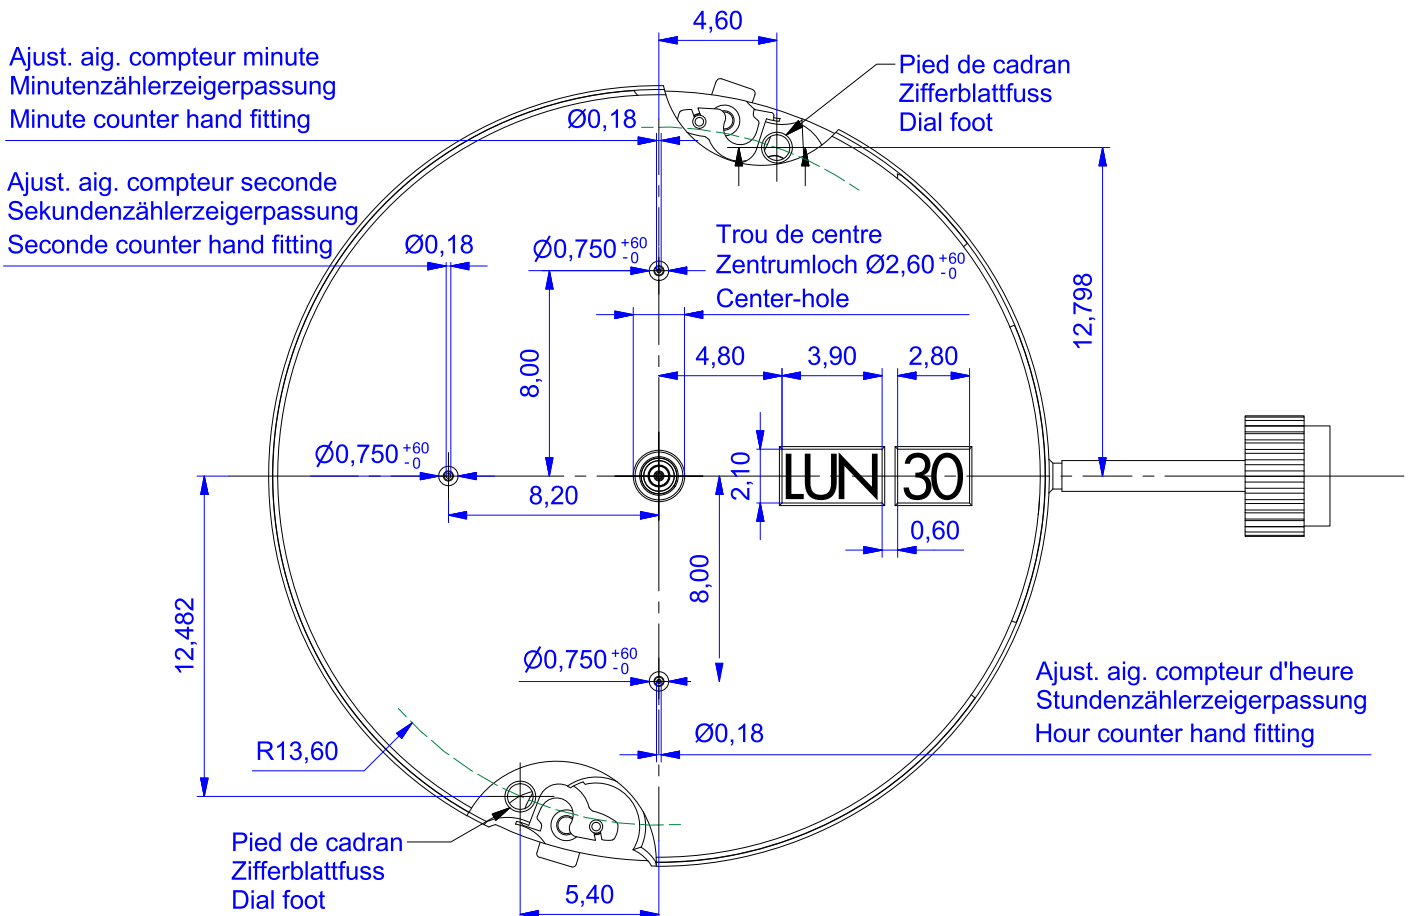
4,60

Ajust. aig. compteur minute
Minutenzählerzeigerpassung
Minute counter hand fitting

Pied de cadran
Zifferblattfuss
Dial foot

Ø0,18

Ajust. aig. compteur seconde
Sekundenzählerzeigerpassung
Seconde counter hand fitting

Ø0,18

$Ø0,750^{+60}_{-0}$

Trou de centre
Zentrumloch $Ø2,60^{+60}_{-0}$
Center-hole

12,798

8,00

4,80

3,90

2,80

$Ø0,750^{+60}_{-0}$

2,10

LUN

30

8,20

0,60

12,482

8,00

$Ø0,750^{+60}_{-0}$

Ajust. aig. compteur d'heure
Stundenzählerzeigerpassung
Hour counter hand fitting

Ø0,18

R13,60

Pied de cadran
Zifferblattfuss
Dial foot

5,40